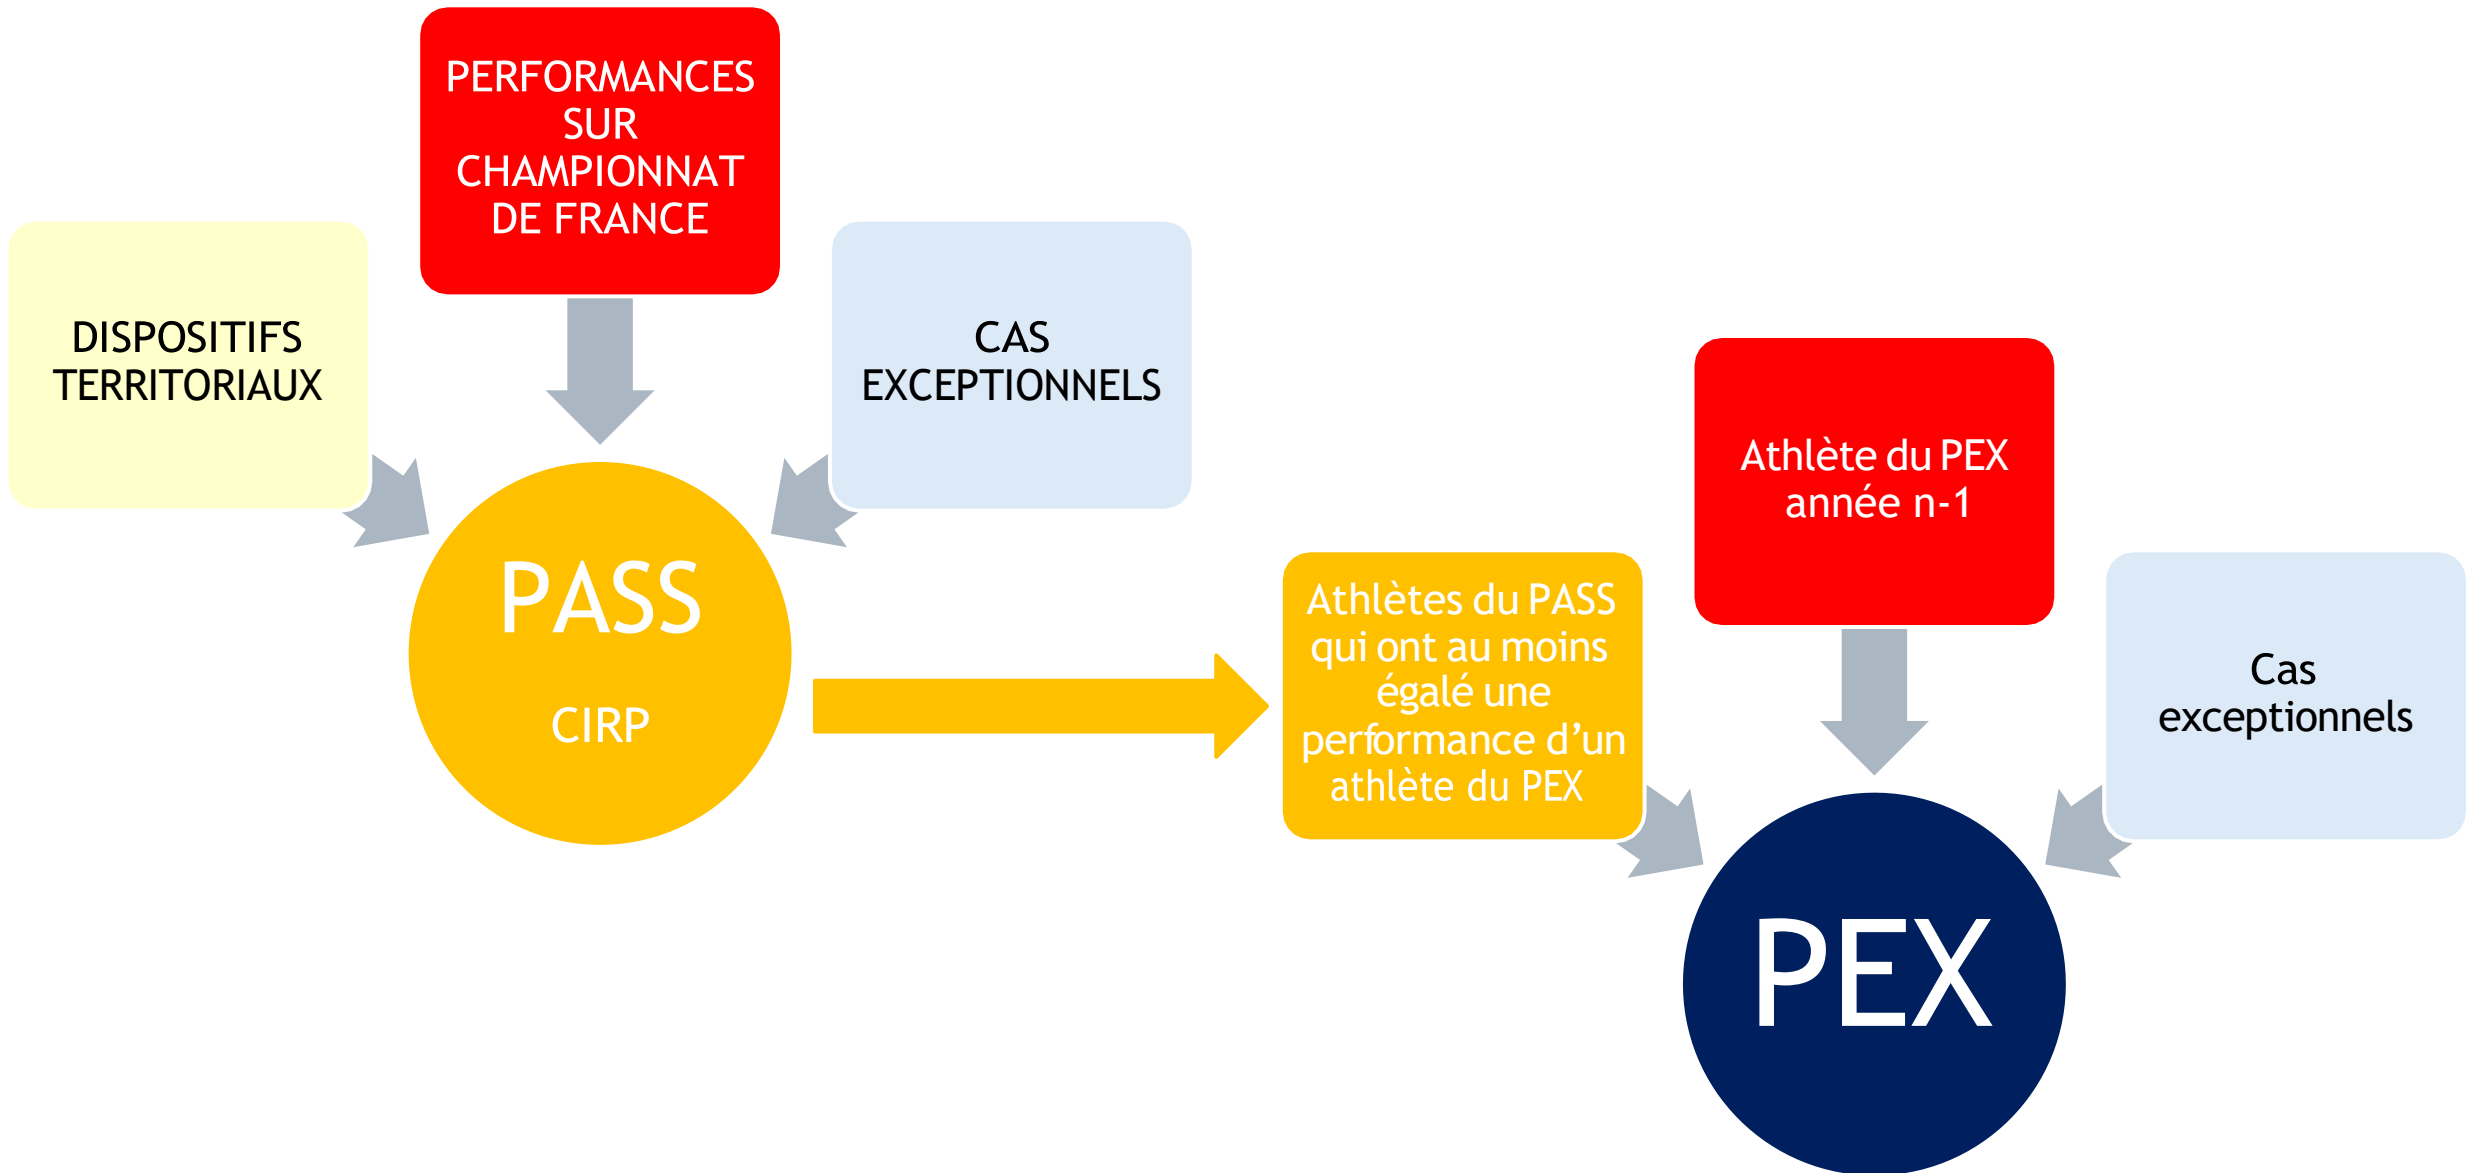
PERFORMANCES SUR CHAMPIONNAT DE FRANCE

DISPOSITIFS TERRITORIAUX

CAS EXCEPTIONNELS

PASS

CIRP

Athlète du PEX année n-1

Athlètes du PASS qui ont au moins égalé une performance d’un athlète du PEX

Cas exceptionnels

PEX